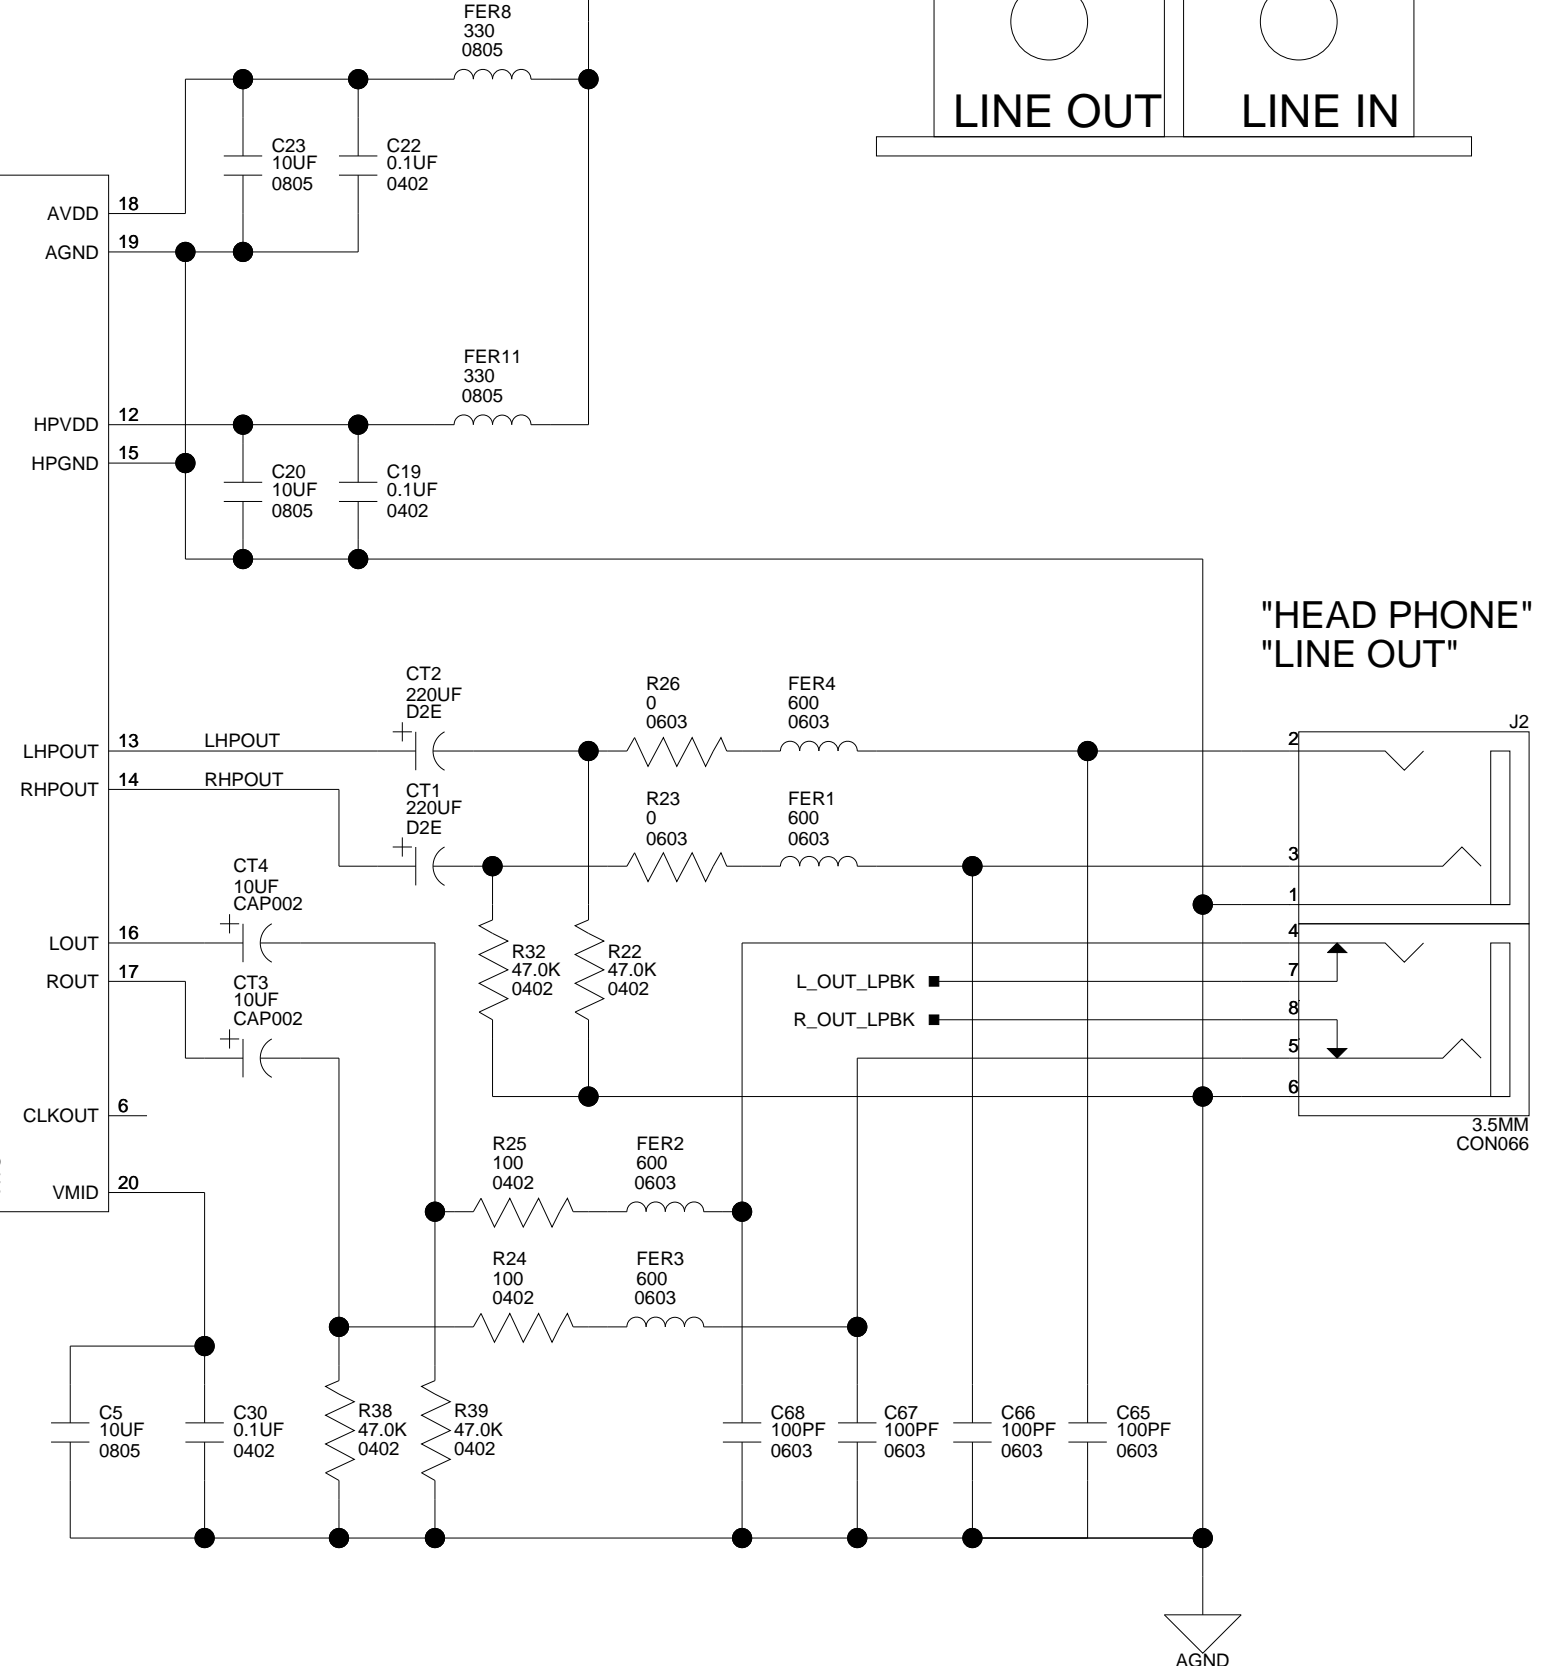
FER8
330
0805

LINE OUT

LINE IN

C23
10UF
0805

C22
0.1UF
0402

AVDD 18
AGND 19

FER11
330
0805

HPVDD 12
HPGND 15

C20
10UF
0805

C19
0.1UF
0402

"HEAD PHONE"
"LINE OUT"

CT2
220UF
D2E

R26
0
0603

FER4
600
0603

J2

LHPOUT 13 LHPOUT
RHPOUT 14 RHPOUT

CT1
220UF
D2E

R23
0
0603

FER1
600
0603

2
3
1

CT4
10UF
CAP002

LOUT 16
ROUT 17

CT3
10UF
CAP002

R32
47.0K
0402

R22
47.0K
0402

4
7
8
5
6

L_OUT_LPBK
R_OUT_LPBK

CLKOUT 6

VMID 20

3.5MM
CON066

R25
100
0402

FER2
600
0603

R24
100
0402

FER3
600
0603

C5
10UF
0805

C30
0.1UF
0402

R38
47.0K
0402

R39
47.0K
0402

C68
100PF
0603

C67
100PF
0603

C66
100PF
0603

C65
100PF
0603

AGND